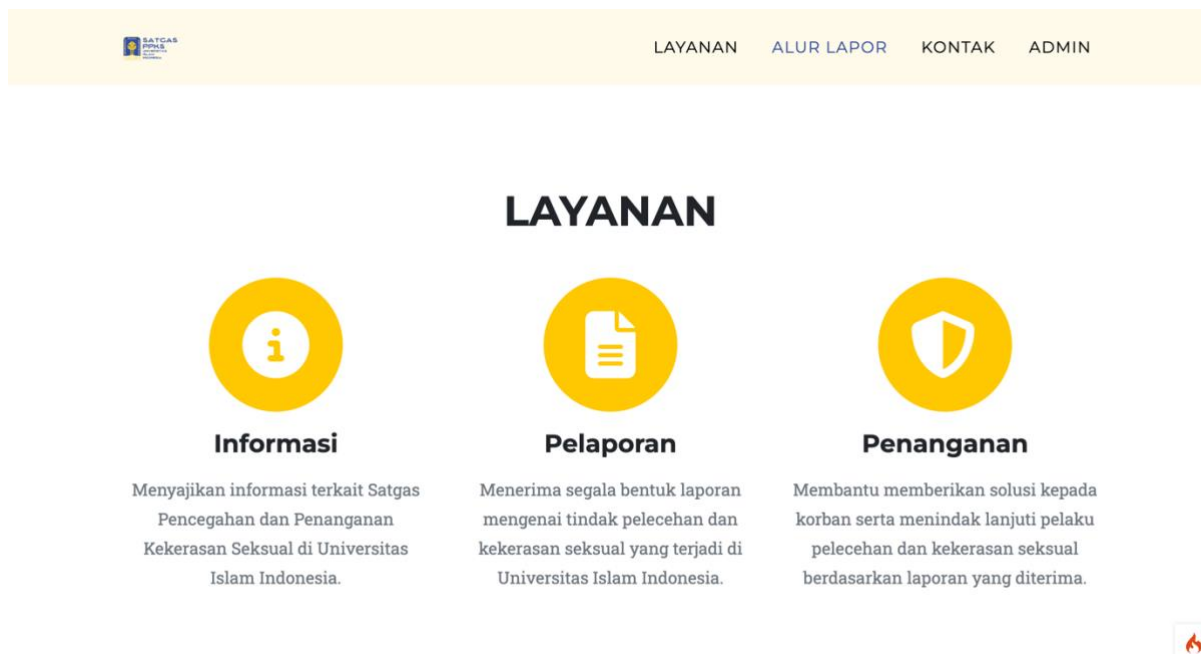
SATGAS PPKS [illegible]

LAYANAN ALUR LAPOR KONTAK ADMIN

LAYANAN

Informasi

Menyajikan informasi terkait Satgas Pencegahan dan Penanganan Kekerasan Seksual di Universitas Islam Indonesia.

Pelaporan

Menerima segala bentuk laporan mengenai tindak pelecehan dan kekerasan seksual yang terjadi di Universitas Islam Indonesia.

Penanganan

Membantu memberikan solusi kepada korban serta menindak lanjuti pelaku pelecehan dan kekerasan seksual berdasarkan laporan yang diterima.